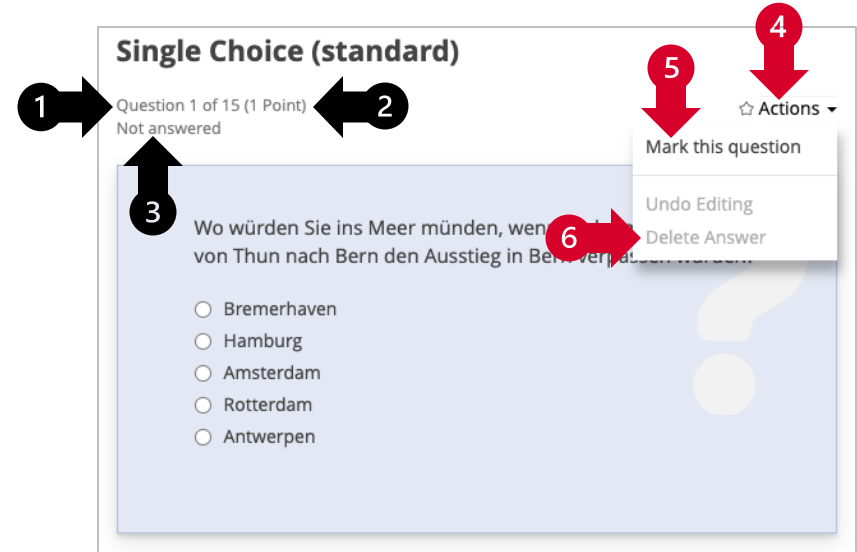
Single Choice (standard)

1 Question 1 of 15 (1 Point) 2

Not answered

3

4

5

☆ Actions ▾

Mark this question

Undo Editing

6 Delete Answer

Wo würden Sie ins Meer münden, wen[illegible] von Thun nach Bern den Ausstieg in Bern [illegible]

Bremerhaven

Hamburg

Amsterdam

Rotterdam

Antwerpen